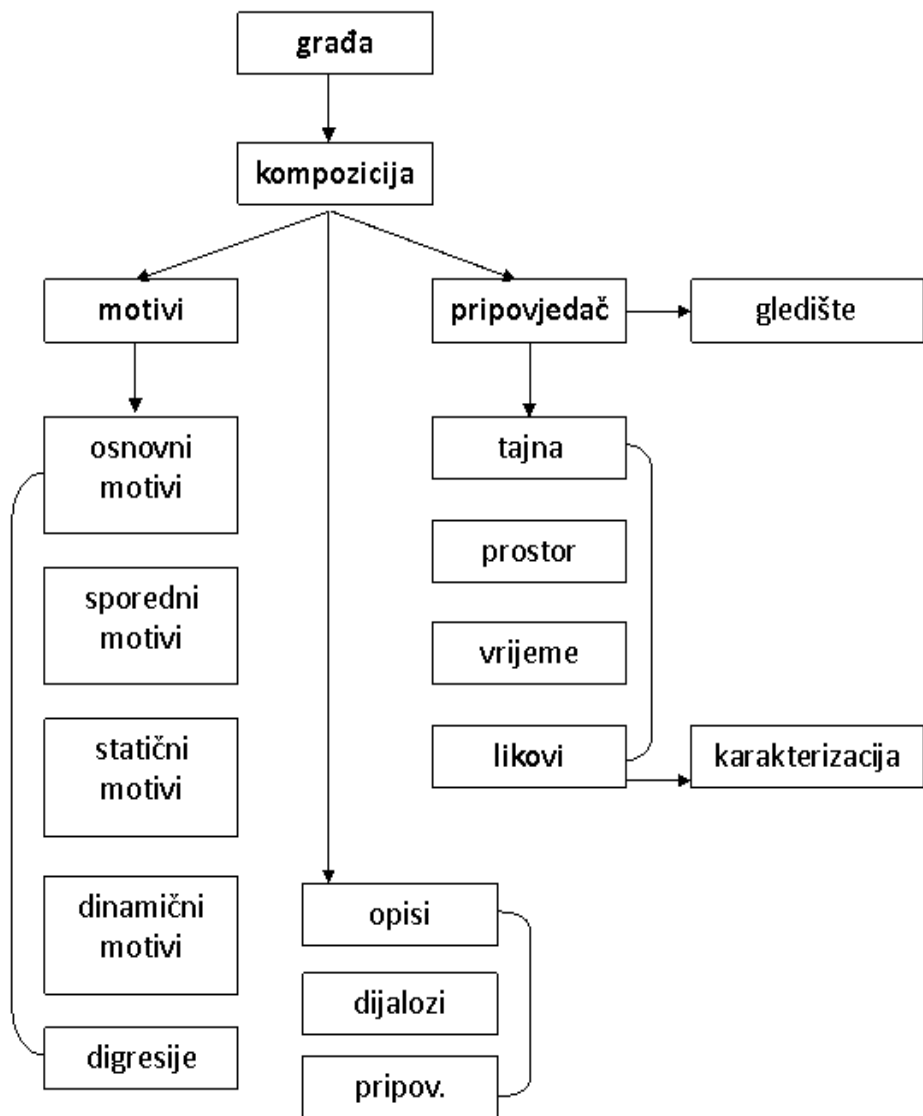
građa

kompozicija

motivi

pripovjedač

gledište

osnovni motivi

sporedni motivi

statični motivi

dinamični motivi

digresije

tajna

prostor

vrijeme

likovi

karakterizacija

opisi

dijalozi

pripov.